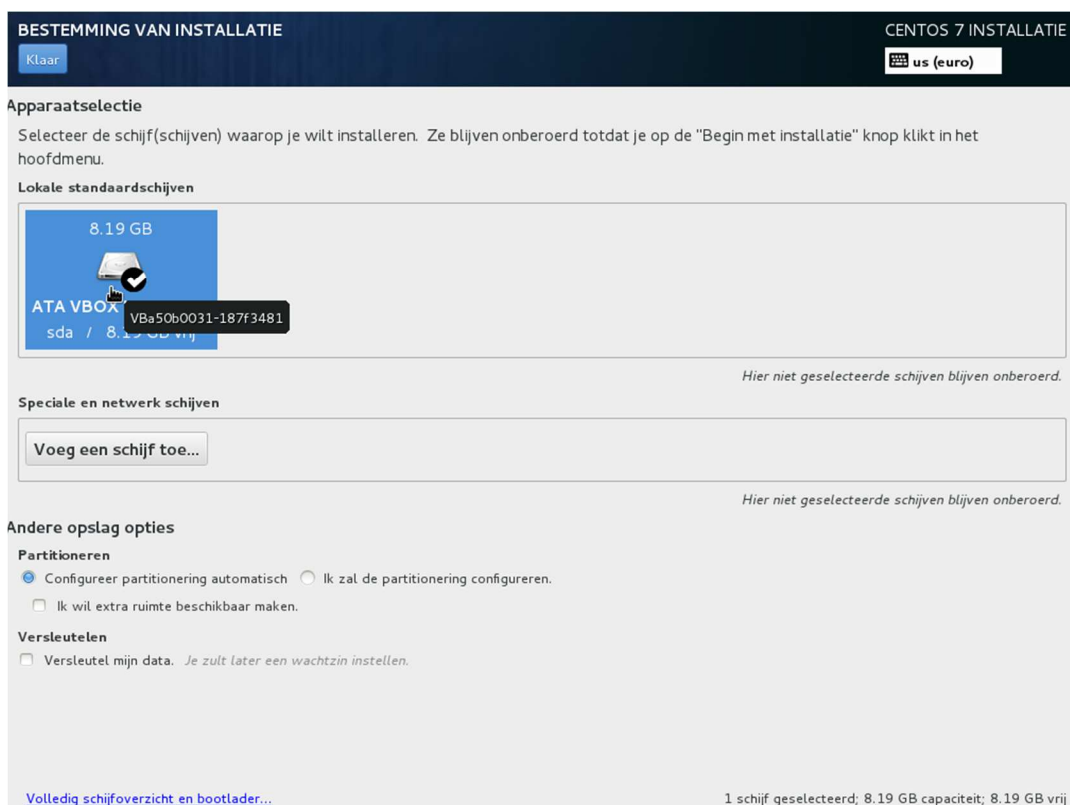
BESTEMMING VAN INSTALLATIE

Klaar

CENTOS 7 INSTALLATIE

us (euro)

Apparaatselectie

Selecteer de schijf(schijven) waarop je wilt installeren. Ze blijven onberoerd totdat je op de "Begin met installatie" knop klikt in het hoofdmenu.

Lokale standaardschijven

8.19 GB

ATA VBOX

VBa50b0031-187f3481

sda / 8.1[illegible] GB vrij

Hier niet geselecteerde schijven blijven onberoerd.

Speciale en netwerk schijven

Voeg een schijf toe...

Hier niet geselecteerde schijven blijven onberoerd.

Andere opslag opties

Partitioneren

Configureer partitionering automatisch

Ik zal de partitionering configureren.

Ik wil extra ruimte beschikbaar maken.

Versleutelen

Versleutel mijn data. Je zult later een wachtzin instellen.

Volledig schijfoverzicht en bootlader...

1 schijf geselecteerd; 8.19 GB capaciteit; 8.19 GB vrij